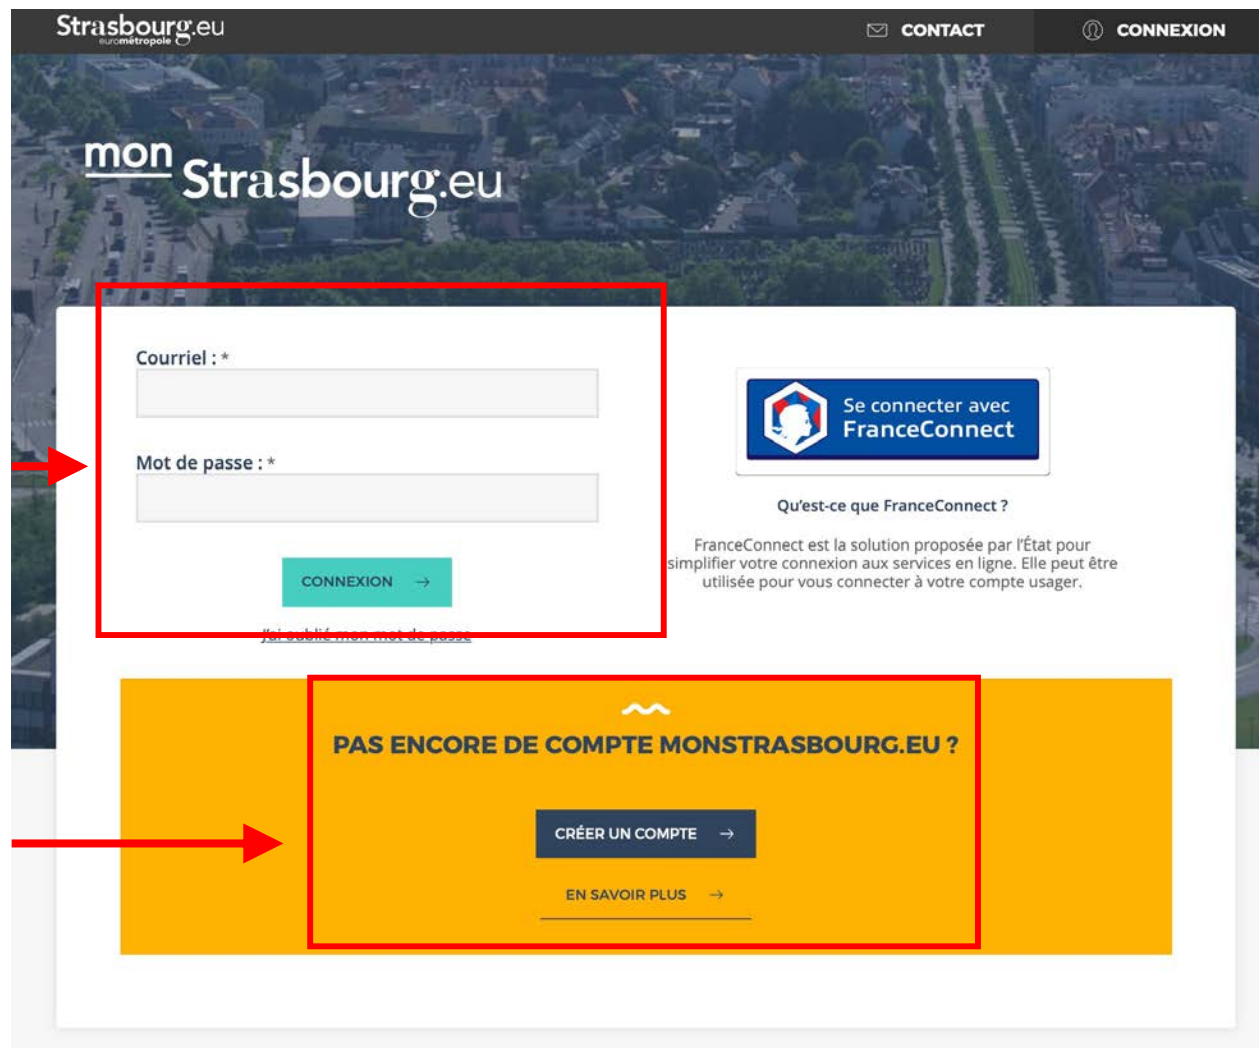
Strasbourg.eu
eurométropole

CONTACT

CONNEXION

mon Strasbourg.eu

Courriel : *

Mot de passe : *

CONNEXION →

J'ai oublié mon mot de passe

Se connecter avec FranceConnect

Qu'est-ce que FranceConnect ?

FranceConnect est la solution proposée par l'État pour simplifier votre connexion aux services en ligne. Elle peut être utilisée pour vous connecter à votre compte usager.

PAS ENCORE DE COMPTE MONSTRASBOURG.EU ?

CRÉER UN COMPTE →

EN SAVOIR PLUS →